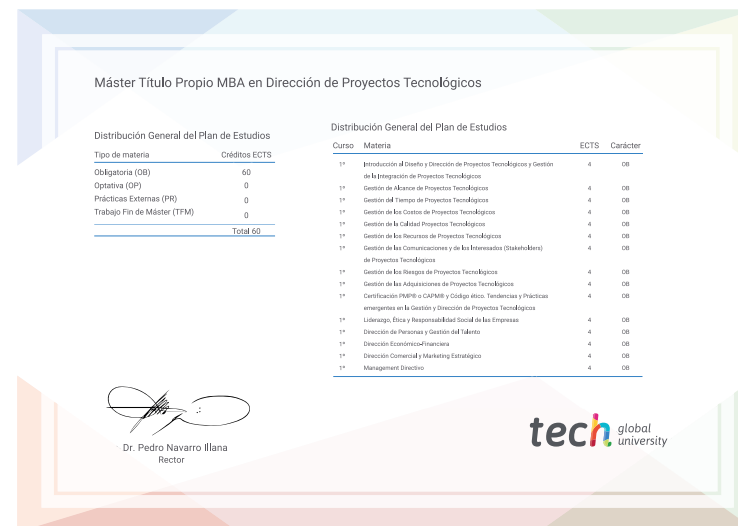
Máster Título Propio MBA en Dirección de Proyectos Tecnológicos

Distribución General del Plan de Estudios

| Tipo de materia | Créditos ECTS |
|---|---|
| Obligatoria (OB) | 60 |
| Optativa (OP) | 0 |
| Prácticas Externas (PR) | 0 |
| Trabajo Fin de Máster (TFM) | 0 |
| | Total 60 |

Distribución General del Plan de Estudios

| Curso | Materia | ECTS | Carácter |
|---|---|---|---|
| 1º | Introducción al Diseño y Dirección de Proyectos Tecnológicos y Gestión de la Integración de Proyectos Tecnológicos | 4 | OB |
| 1º | Gestión de Alcance de Proyectos Tecnológicos | 4 | OB |
| 1º | Gestión del Tiempo de Proyectos Tecnológicos | 4 | OB |
| 1º | Gestión de los Costes de Proyectos Tecnológicos | 4 | OB |
| 1º | Gestión de la Calidad Proyectos Tecnológicos | 4 | OB |
| 1º | Gestión de los Recursos de Proyectos Tecnológicos | 4 | OB |
| 1º | Gestión de las Comunicaciones y de los Interesados (Stakeholders) de Proyectos Tecnológicos | 4 | OB |
| 1º | Gestión de los Riesgos de Proyectos Tecnológicos | 4 | OB |
| 1º | Gestión de las Adquisiciones de Proyectos Tecnológicos | 4 | OB |
| 1º | Certificación PMP® o CAPM® y Código ético. Tendencias y Prácticas emergentes en la Gestión y Dirección de Proyectos Tecnológicos | 4 | OB |
| 1º | Liderazgo, Ética y Responsabilidad Social de las Empresas | 4 | OB |
| 1º | Dirección de Personas y Gestión del Talento | 4 | OB |
| 1º | Dirección Económico-Financiera | 4 | OB |
| 1º | Dirección Comercial y Marketing Estratégico | 4 | OB |
| 1º | Management Directivo | 4 | OB |

Dr. Pedro Navarro Illana
Rector

tech global university